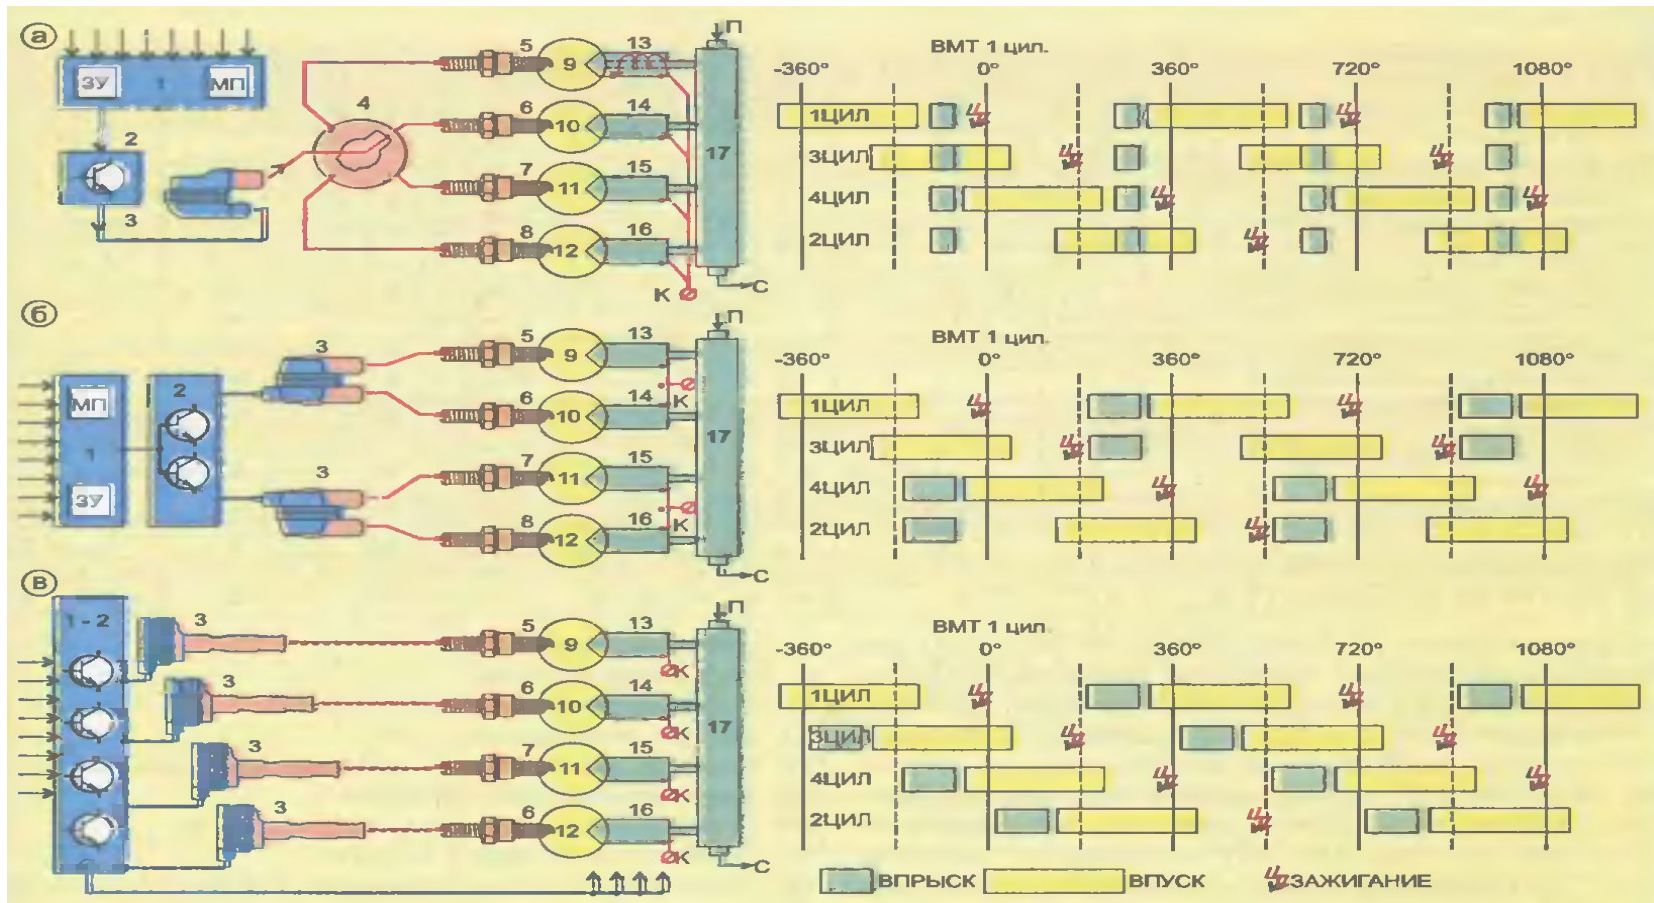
а

ЗУ 1 МП

2

3

4

5 9 13
6 10 14
7 11 15
8 12 16

17

П
К
С

ВМТ 1 цил.
-360° 0° 360° 720° 1080°
1ЦИЛ
3ЦИЛ
4ЦИЛ
2ЦИЛ

б

МП
1
ЗУ
2
3
3

5 9 13
6 10 14 К
7 11 15
8 12 16 К

17

П
С

ВМТ 1 цил.
-360° 0° 360° 720° 1080°
1ЦИЛ
3ЦИЛ
4ЦИЛ
2ЦИЛ

в

1 - 2
3
3
3
3

5 9 13 К
6 10 14 К
7 11 15 К
6 12 16 К

17

П
С

ВМТ 1 цил.
-360° 0° 360° 720° 1080°
1ЦИЛ
3ЦИЛ
4ЦИЛ
2ЦИЛ

ВПРЫСК ВПУСК ЗАЖИГАНИЕ